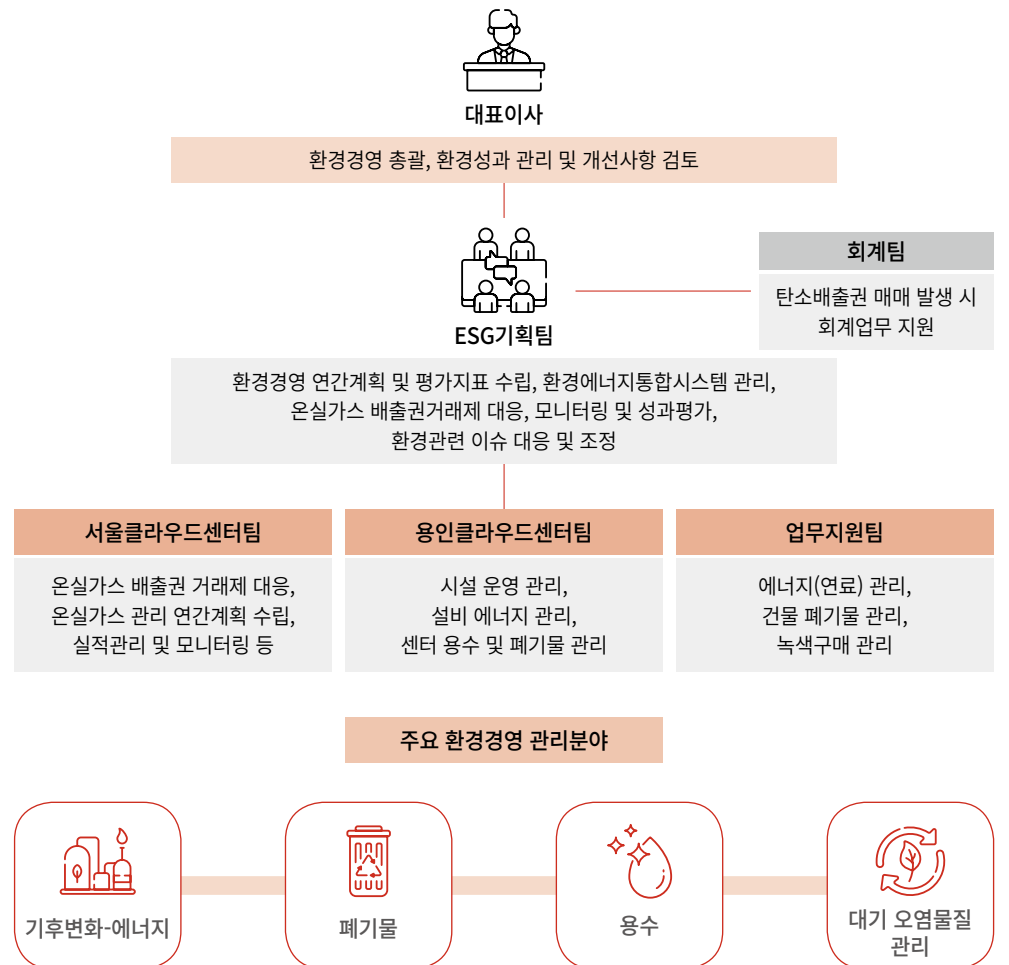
대표이사

환경경영 총괄, 환경성과 관리 및 개선사항 검토

ESG기획팀

회계팀

탄소배출권 매매 발생 시 회계업무 지원

환경경영 연간계획 및 평가지표 수립, 환경에너지통합시스템 관리, 온실가스 배출권거래제 대응, 모니터링 및 성과평가, 환경관련 이슈 대응 및 조정

서울클라우드센터팀

온실가스 배출권 거래제 대응, 온실가스 관리 연간계획 수립, 실적관리 및 모니터링 등

용인클라우드센터팀

시설 운영 관리, 설비 에너지 관리, 센터 용수 및 폐기물 관리

업무지원팀

에너지(연료) 관리, 건물 폐기물 관리, 녹색구매 관리

주요 환경경영 관리분야

기후변화-에너지

폐기물

용수

대기 오염물질 관리